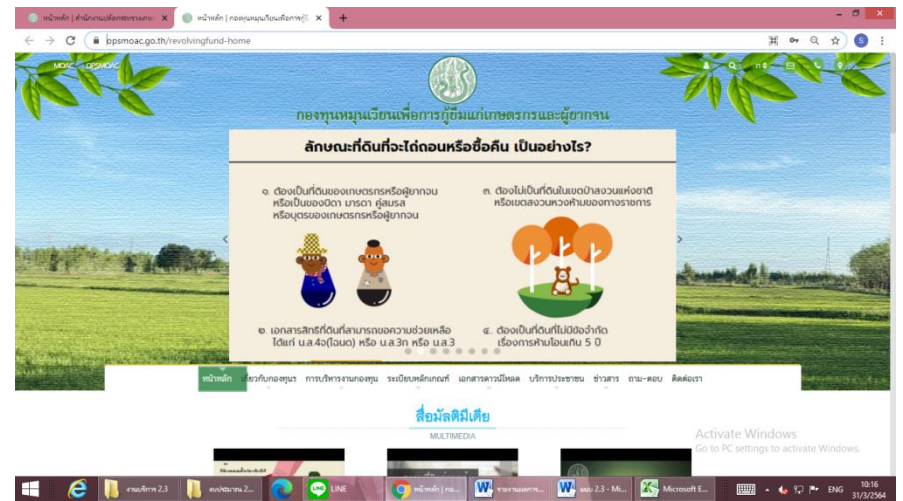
หน้าหลัก | สำนักงานปลัดกระทรวงเกษ...
หน้าหลัก | กองทุนหมุนเวียนเพื่อการกู้ยื...
opsmoac.go.th/revolvingfund-home
MOAC OPSMOAC
กองทุนหมุนเวียนเพื่อการกู้ยืมแก่เกษตรกรและผู้ยากจน
ลักษณะที่ดินที่จะไถ่ถอนหรือซื้อคืน เป็นอย่างไร?
๑. ต้องเป็นที่ดินของเกษตรกรหรือผู้ยากจน หรือเป็นของบิดา มารดา คู่สมรส หรือบุตรของเกษตรกรหรือผู้ยากจน
๓. ต้องไม่เป็นที่ดินในเขตป่าสงวนแห่งชาติ หรือเขตสงวนหวงห้ามของทางราชการ
๒. เอกสารสิทธิที่ดินที่สามารถขอความช่วยเหลือ ได้แก่ น.ส.4จ(โฉนด) หรือ น.ส.3ก หรือ น.ส.3
๔. ต้องเป็นที่ดินที่ไม่มีข้อจำกัด เรื่องการห้ามโอนเกิน 5 0
หน้าหลัก เกี่ยวกับกองทุน การบริหารงานกองทุน ระเบียบหลักเกณฑ์ เอกสารดาวน์โหลด บริการประชาชน ข่าวสาร ถาม-ตอบ ติดต่อเรา
สื่อมัลติมีเดีย
MULTIMEDIA
Activate Windows
Go to PC settings to activate Windows.
งานบริการ 2.3
งบประมาณ 2...
LINE
หน้าหลัก | กอ...
รายงานผลการ...
ผลบ 2.3 - Mi...
Microsoft E...
ENG
10:16
31/3/2564